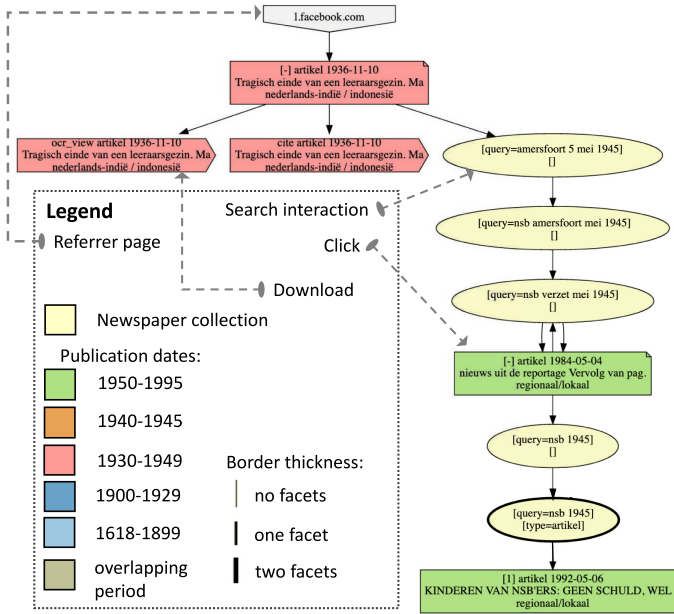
l.facebook.com

[-] artikel 1936-11-10
Tragisch einde van een leeraarsgezin. Ma
nederlands-indië / indonesië

ocr_view artikel 1936-11-10
Tragisch einde van een leeraarsgezin. Ma
nederlands-indië / indonesië

cite artikel 1936-11-10
Tragisch einde van een leeraarsgezin. Ma
nederlands-indië / indonesië

[query=amersfoort 5 mei 1945]
[]

[query=nsb amersfoort mei 1945]
[]

[query=nsb verzet mei 1945]
[]

[-] artikel 1984-05-04
nieuws uit de reportage Vervolg van pag.
regionaal/lokaal

[query=nsb 1945]
[]

[query=nsb 1945]
[type=artikel]

[1] artikel 1992-05-06
KINDEREN VAN NSB'ERS: GEEN SCHULD, WEL
regionaal/lokaal

Legend

Search interaction

Referrer page

Click

Download

Newspaper collection

Publication dates:

1950-1995

1940-1945

1930-1949

1900-1929

1618-1899

overlapping period

Border thickness:

no facets

one facet

two facets